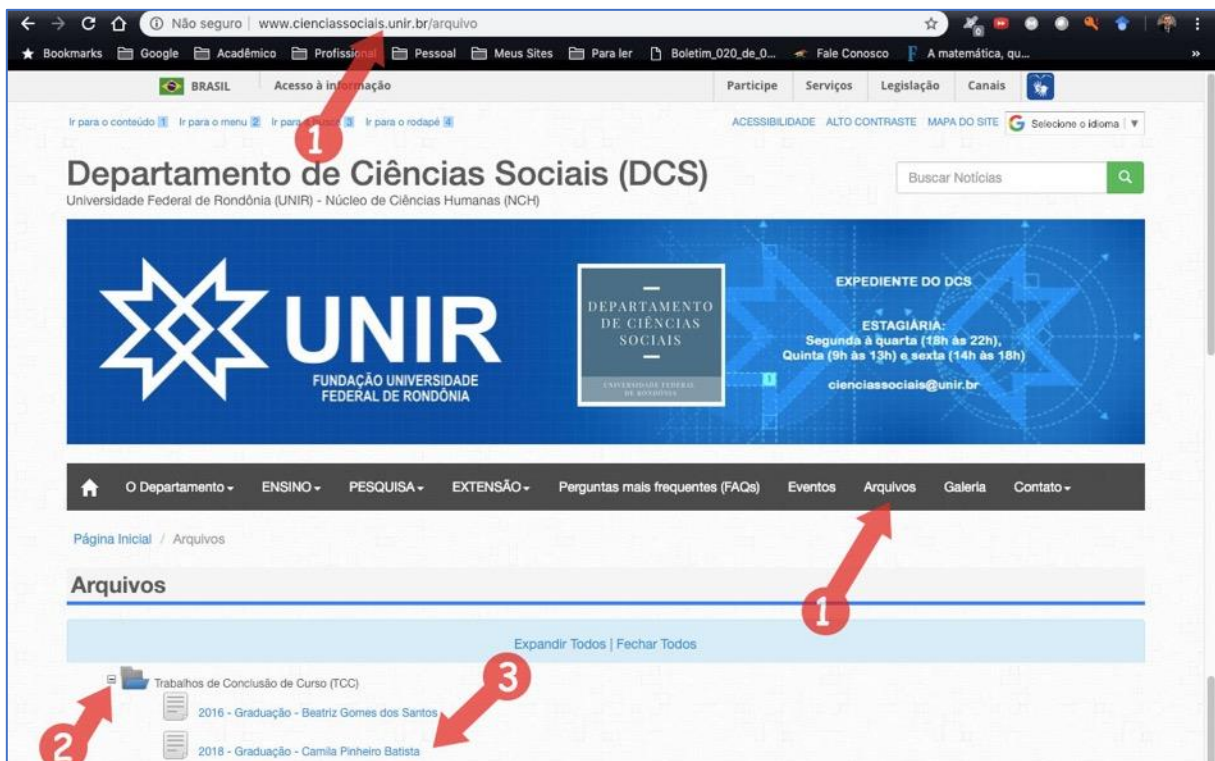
Não seguro | www.cienciassociais.unir.br/arquivo

Bookmarks Google Acadêmico Profissional Pessoal Meus Sites Para ler Boletim_020_de_0... Fale Conosco A matemática, qu...

BRASIL Acesso à informação Participe Serviços Legislação Canais

Ir para o conteúdo 1 Ir para o menu 2 Ir para a busca 3 Ir para o rodapé 4

ACESSIBILIDADE ALTO CONTRASTE MAPA DO SITE Selecione o idioma

1

Departamento de Ciências Sociais (DCS)
Universidade Federal de Rondônia (UNIR) - Núcleo de Ciências Humanas (NCH)

Buscar Notícias

UNIR
FUNDAÇÃO UNIVERSIDADE FEDERAL DE RONDÔNIA

DEPARTAMENTO DE CIÊNCIAS SOCIAIS
UNIVERSIDADE FEDERAL DE RONDÔNIA

EXPEDIENTE DO DCS
ESTAGIÁRIA:
Segunda à quarta (18h às 22h),
Quinta (9h às 13h) e sexta (14h às 18h)
cienciassociais@unir.br

O Departamento ENSINO PESQUISA EXTENSÃO Perguntas mais frequentes (FAQs) Eventos Arquivos Galeria Contato

Página Inicial / Arquivos

Arquivos

1

Expandir Todos | Fechar Todos

3

Trabalhos de Conclusão de Curso (TCC)

2016 - Graduação - Beatriz Gomes dos Santos

2

2018 - Graduação - Camila Pinheiro Batista